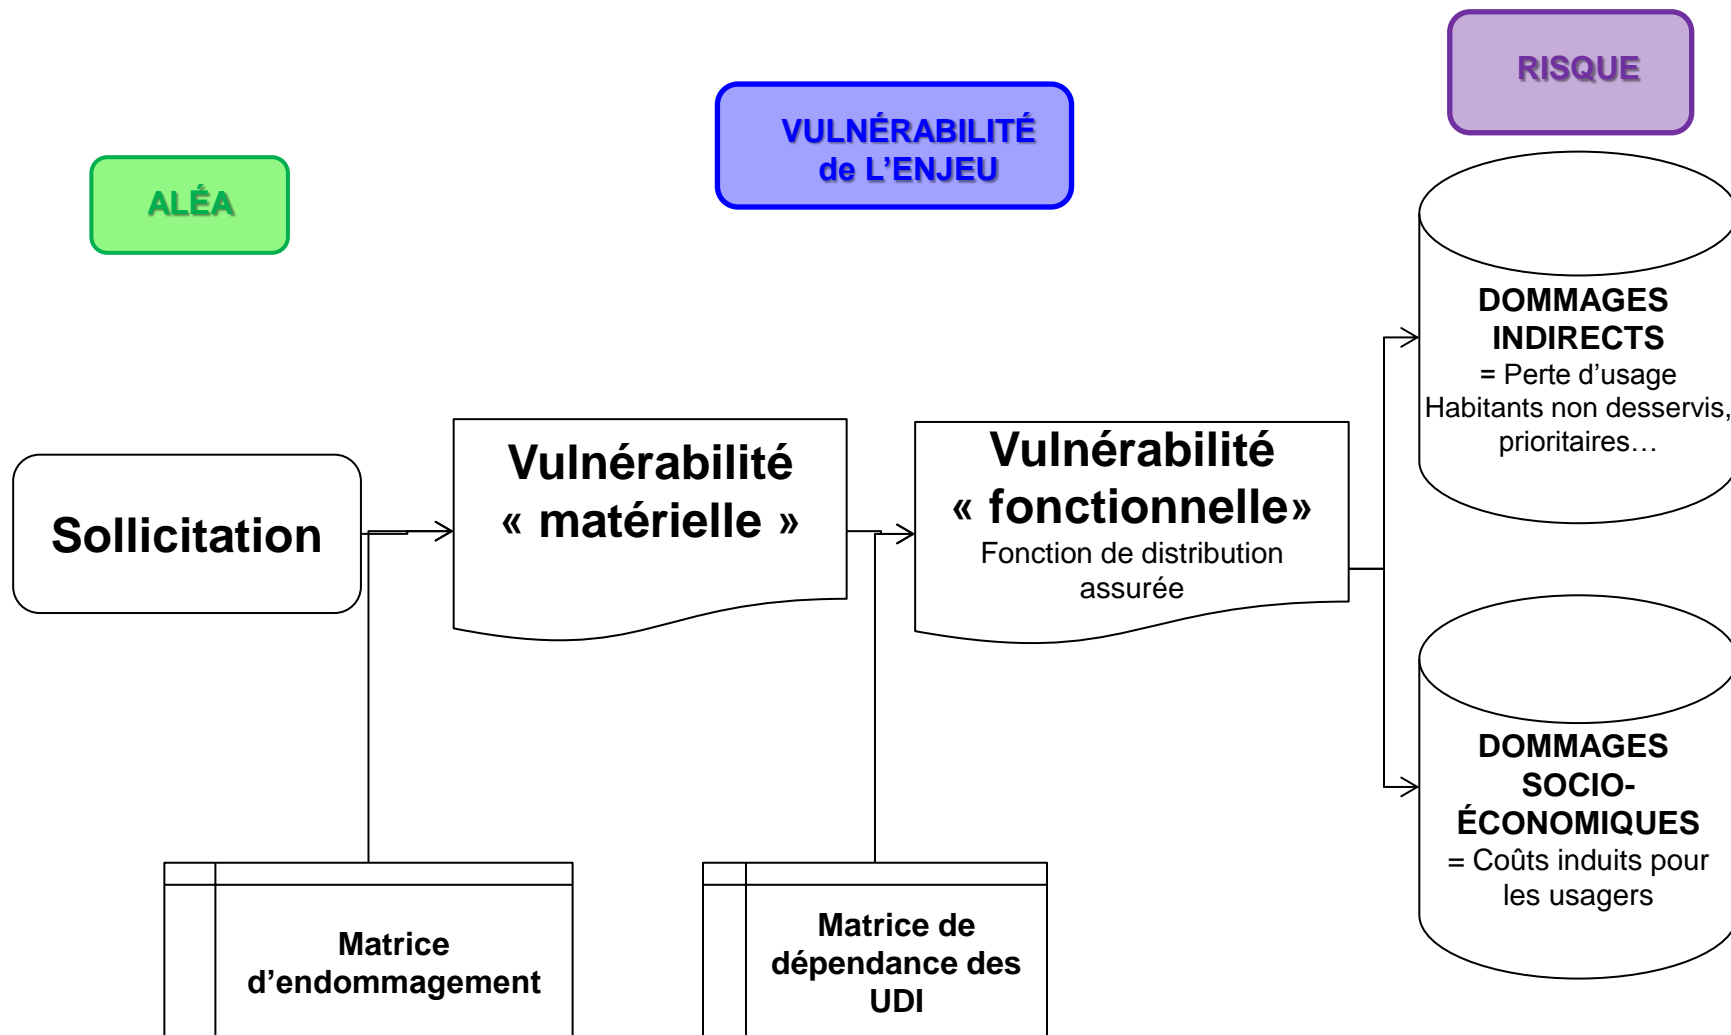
RISQUE

VULNÉRABILITÉ de L'ENJEU

ALÉA

DOMMAGES INDIRECTS
= Perte d'usage
Habitants non desservis, prioritaires…

Sollicitation

Vulnérabilité « matérielle »

Vulnérabilité « fonctionnelle»
Fonction de distribution assurée

DOMMAGES SOCIO-ÉCONOMIQUES
= Coûts induits pour les usagers

Matrice d'endommagement

Matrice de dépendance des UDI